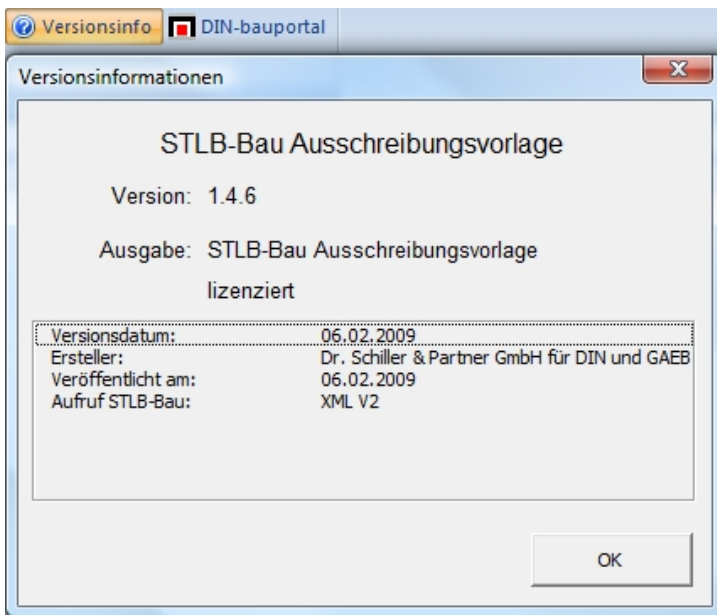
Versionsinfo DIN-bauportal

Versionsinformationen

STLB-Bau Ausschreibungsvorlage

Version: 1.4.6

Ausgabe: STLB-Bau Ausschreibungsvorlage

lizenziert

| | |
|---|---|
| Versionsdatum: | 06.02.2009 |
| Ersteller: | Dr. Schiller & Partner GmbH für DIN und GAEB |
| Veröffentlicht am: | 06.02.2009 |
| Aufruf STLB-Bau: | XML V2 |

OK